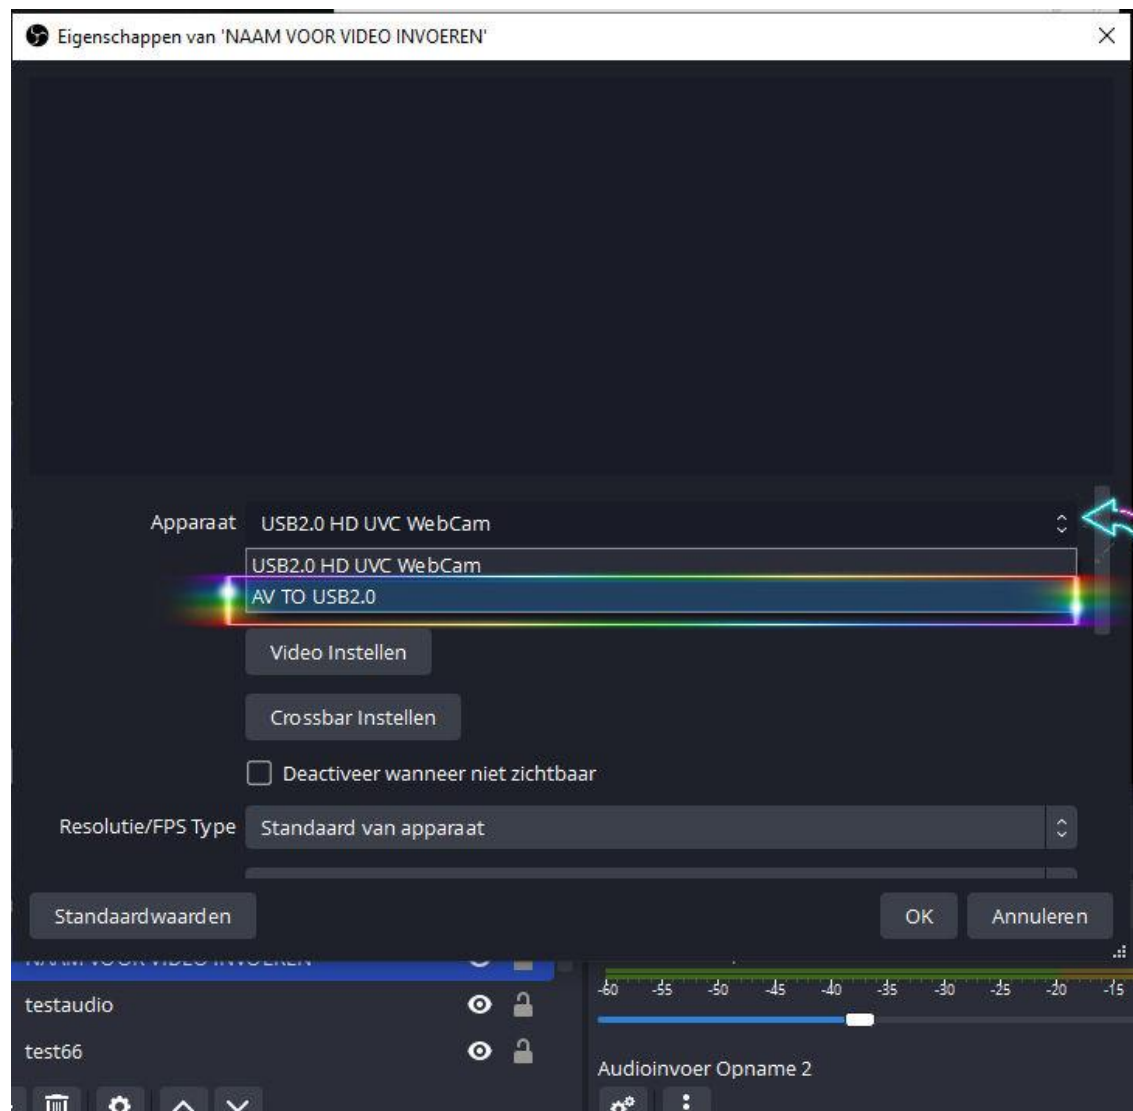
Eigenschappen van 'NAAM VOOR VIDEO INVOEREN'

Apparaat USB2.0 HD UVC WebCam

USB2.0 HD UVC WebCam
AV TO USB2.0

Video Instellen

Crossbar Instellen

Deactiveer wanneer niet zichtbaar

Resolutie/FPS Type Standaard van apparaat

Standaardwaarden

OK

Annuleren

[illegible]

testaudio

test66

-60 -55 -50 -45 -40 -35 -30 -25 -20 -15

Audioinvoer Opname 2